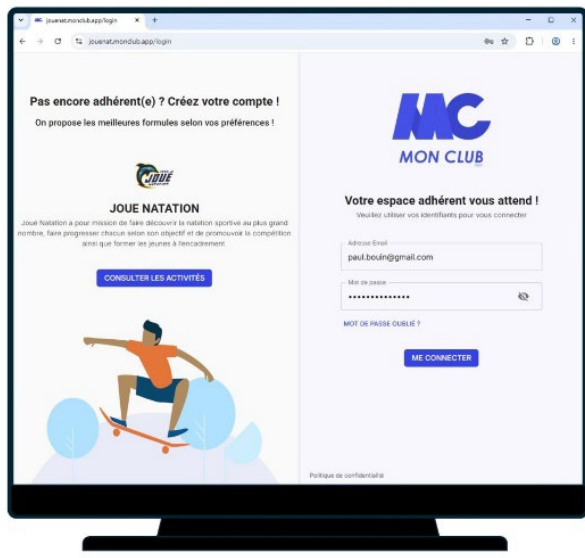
jouenat.monclub.app/login

jouenat.monclub.app/login

Pas encore adhérent(e) ? Créez votre compte !

On propose les meilleures formules selon vos préférences !

JOUÉ

JOUE NATATION

Joué Natation a pour mission de faire découvrir la natation sportive au plus grand nombre, faire progresser chacun selon son objectif et de promouvoir la compétition ainsi que former les jeunes à l'encadrement.

CONSULTER LES ACTIVITÉS

MC

MON CLUB

Votre espace adhérent vous attend !

Veuillez utiliser vos identifiants pour vous connecter

Adresse Email

paul.bouin@gmail.com

Mot de passe

••••••••••••••

MOT DE PASSE OUBLIÉ ?

ME CONNECTER

Politique de confidentialité